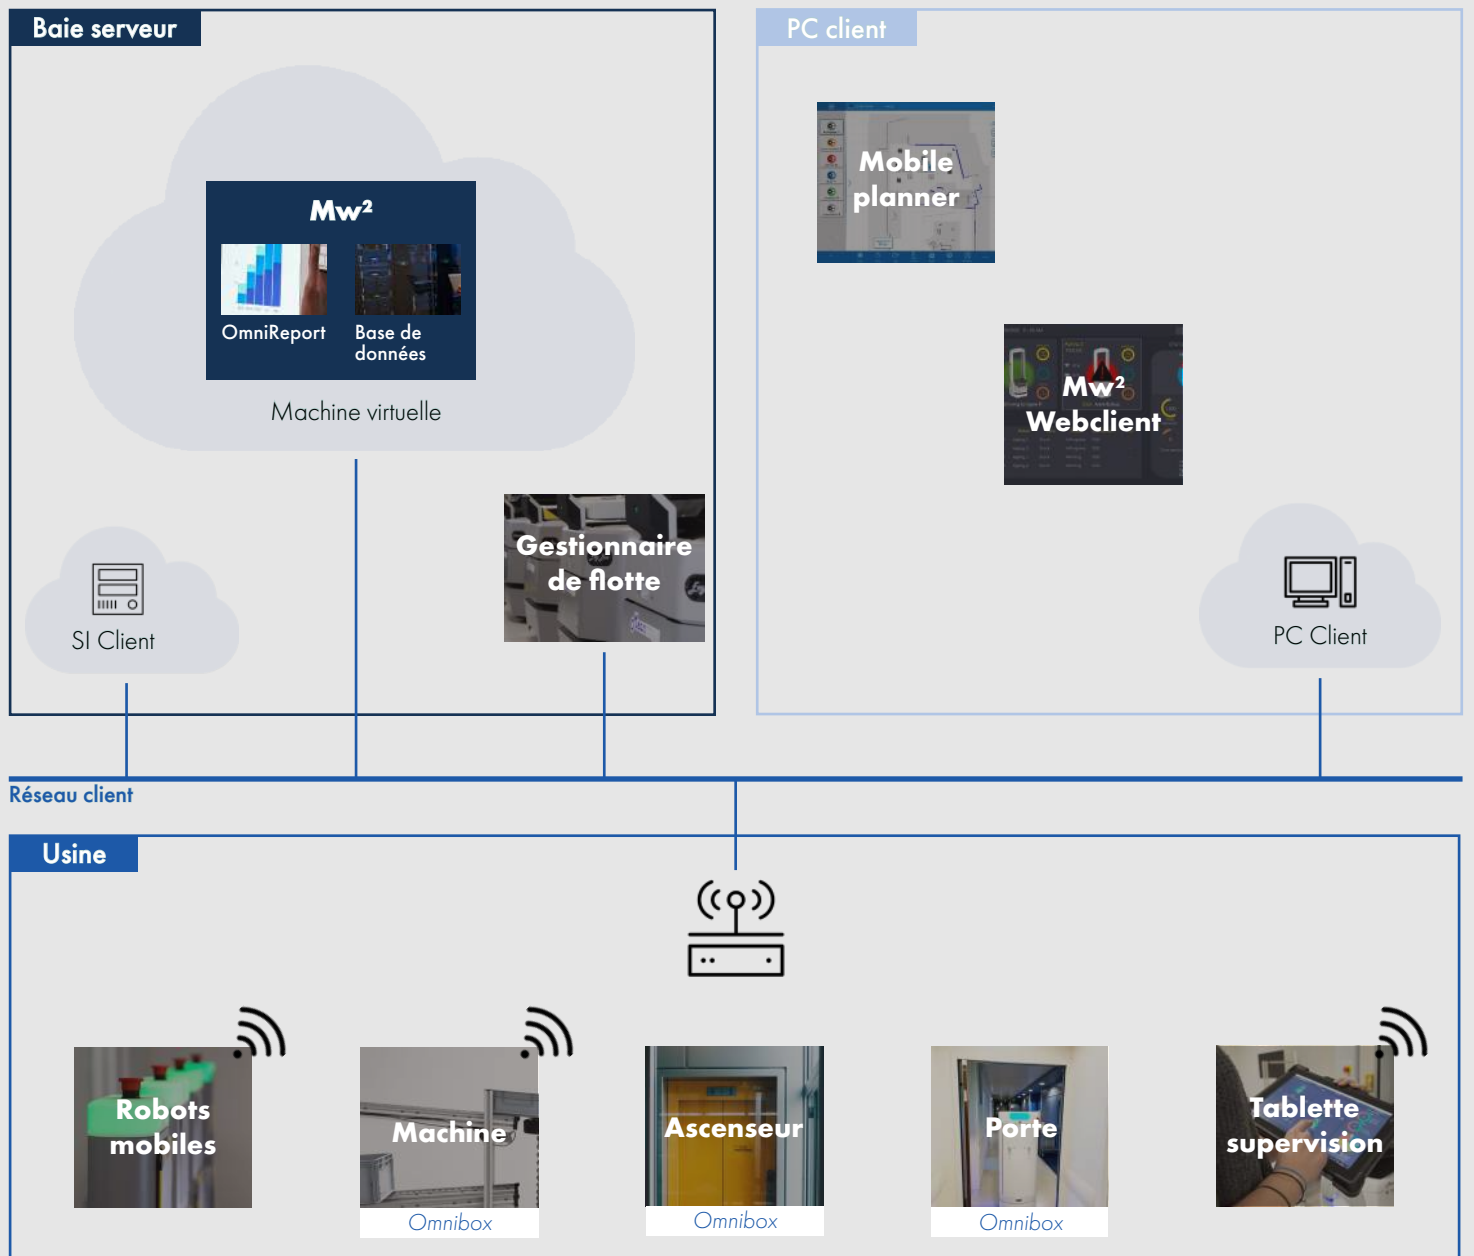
Baie serveur

Mw²

OmniReport

Base de données

Machine virtuelle

SI Client

Gestionnaire de flotte

PC client

Mobile planner

Mw² Webclient

PC Client

Réseau client

Usine

Robots mobiles

Machine

Omnibox

Ascenseur

Omnibox

Porte

Omnibox

Tablette supervision